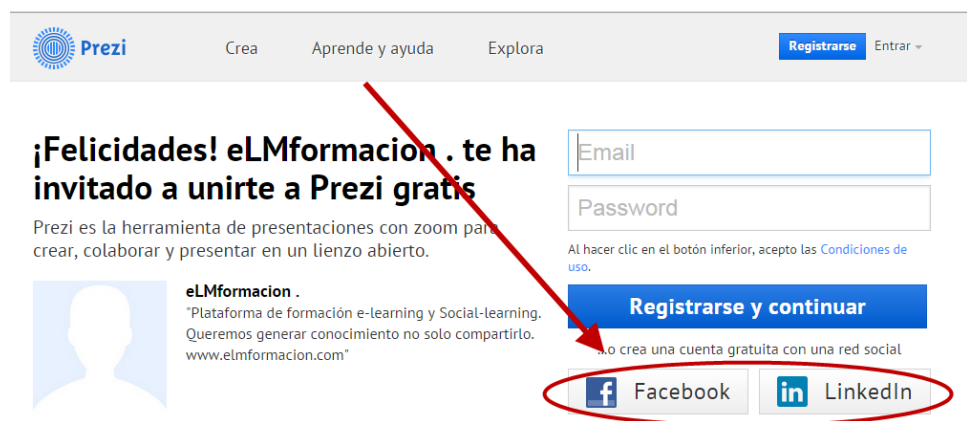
Prezi
Crea
Aprende y ayuda
Explora
Registrarse
Entrar

¡Felicidades! eLMformacion . te ha invitado a unirte a Prezi gratis

Prezi es la herramienta de presentaciones con zoom para crear, colaborar y presentar en un lienzo abierto.

eLMformacion .
"Plataforma de formación e-learning y Social-learning. Queremos generar conocimiento no solo compartirlo. www.elmformacion.com"

Email
Password
Al hacer clic en el botón inferior, acepto las Condiciones de uso.
Registrarse y continuar
...o crea una cuenta gratuita con una red social
Facebook
LinkedIn